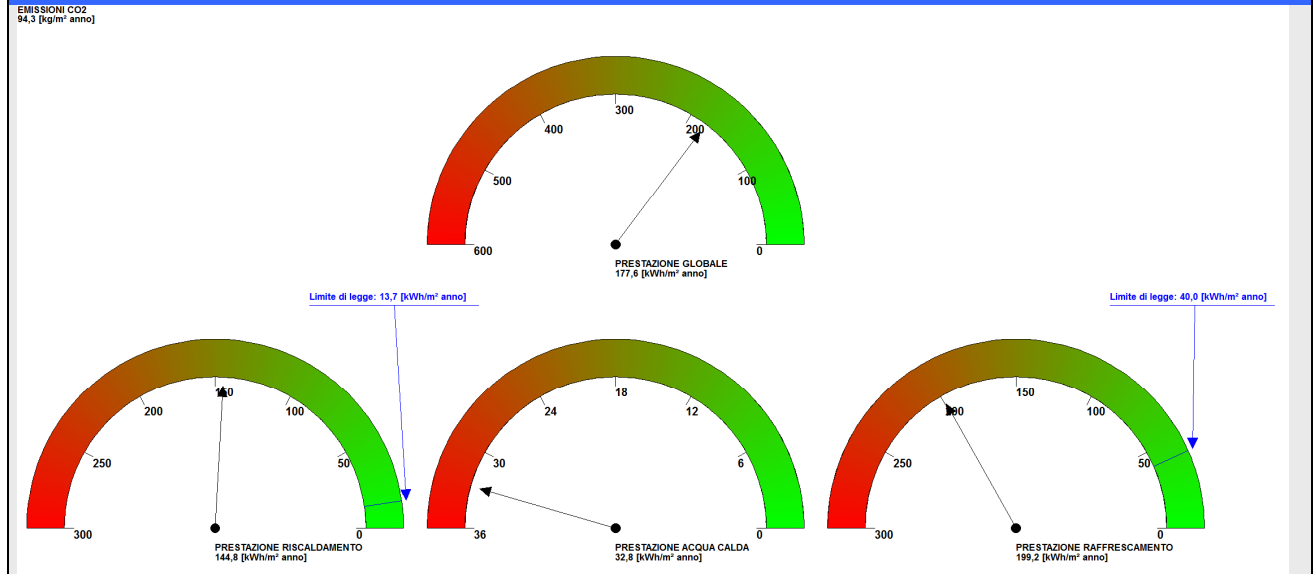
EMISSIONI CO2
94,3 [kg/m² anno]

300
400
200
500
100
600
0

PRESTAZIONE GLOBALE
177,6 [kWh/m² anno]

Limite di legge: 13,7 [kWh/m² anno]

150
200
100
250
50
300
0

PRESTAZIONE RISCALDAMENTO
144,8 [kWh/m² anno]

18
24
12
30
6
36
0

PRESTAZIONE ACQUA CALDA
32,8 [kWh/m² anno]

Limite di legge: 40,0 [kWh/m² anno]

150
200
100
250
50
300
0

PRESTAZIONE RAFFRESCAMENTO
199,2 [kWh/m² anno]